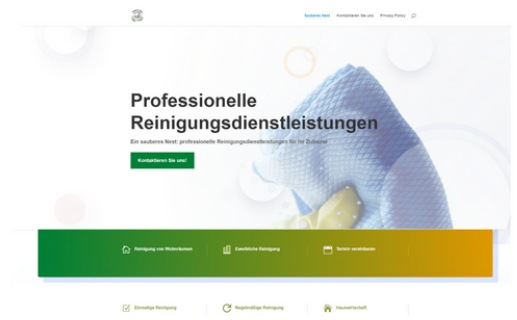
Sauberes Nest Kontaktieren Sie uns Privacy Policy

Professionelle Reinigungsdienstleistungen

Ein sauberes Nest: professionelle Reinigungsdienstleistungen für Ihr Zuhause

Kontaktieren Sie uns!

Reinigung von Wohnräumen

Gewerbliche Reinigung

Termin vereinbaren

Einmalige Reinigung

Regelmäßige Reinigung

Haushaltshilfe